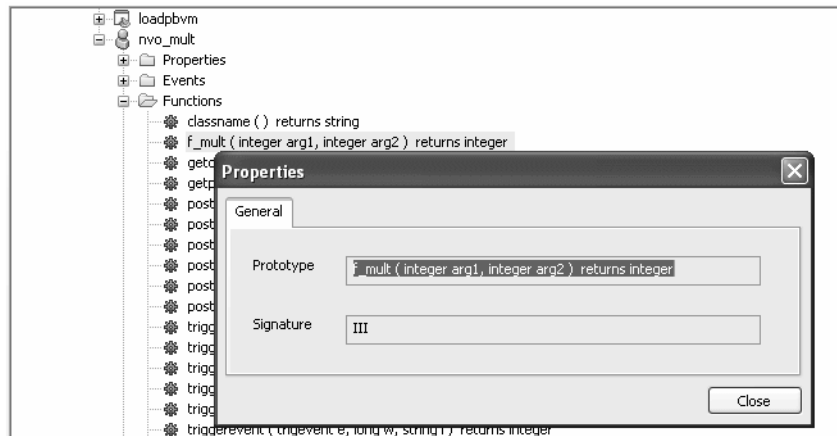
loadpbvm
nvo_mult
Properties
Events
Functions
classname ( ) returns string
f_mult ( integer arg1, integer arg2 ) returns integer
getc
getp
post
post
post
post
post
post
trigg
trigg
trigg
trigg
trigg
triggerevent ( trigevent e, long w, string l ) returns integer

Properties

General

Prototype
f_mult ( integer arg1, integer arg2 ) returns integer

Signature
III

Close